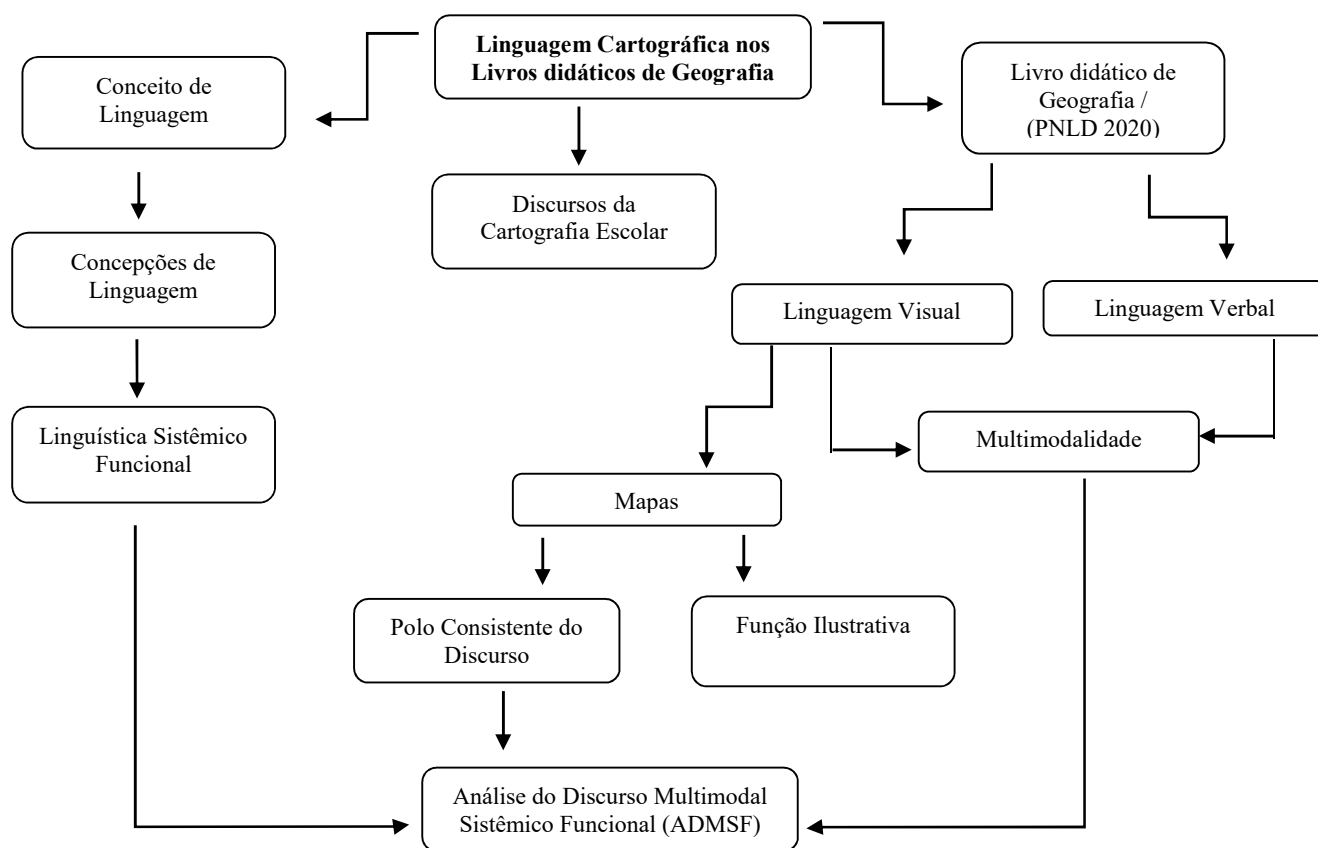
Linguagem Cartográfica nos Livros didáticos de Geografia

Conceito de Linguagem

Discursos da Cartografia Escolar

Livro didático de Geografia / (PNLD 2020)

Concepções de Linguagem

Linguagem Visual

Linguagem Verbal

Linguística Sistêmico Funcional

Multimodalidade

Mapas

Polo Consistente do Discurso

Função Ilustrativa

Análise do Discurso Multimodal Sistêmico Funcional (ADMSF)